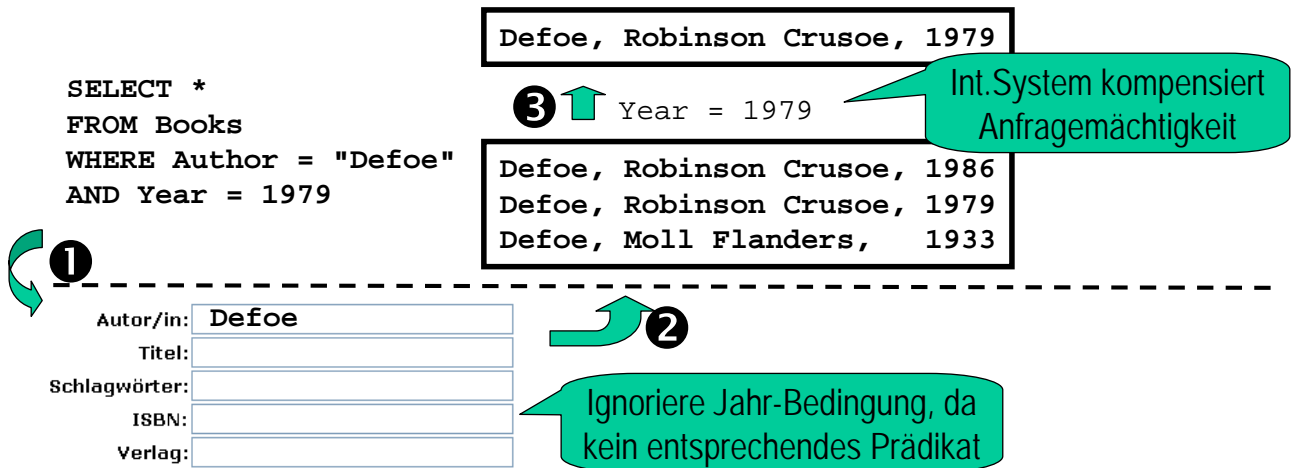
SELECT *
FROM Books
WHERE Author = "Defoe"
AND Year = 1979

Defoe, Robinson Crusoe, 1979

3 Year = 1979

Int.System kompensiert Anfragemächtigkeit

Defoe, Robinson Crusoe, 1986
Defoe, Robinson Crusoe, 1979
Defoe, Moll Flanders, 1933

1

2

Autor/in: Defoe
Titel:
Schlagwörter:
ISBN:
Verlag:

Ignoriere Jahr-Bedingung, da kein entsprechendes Prädikat